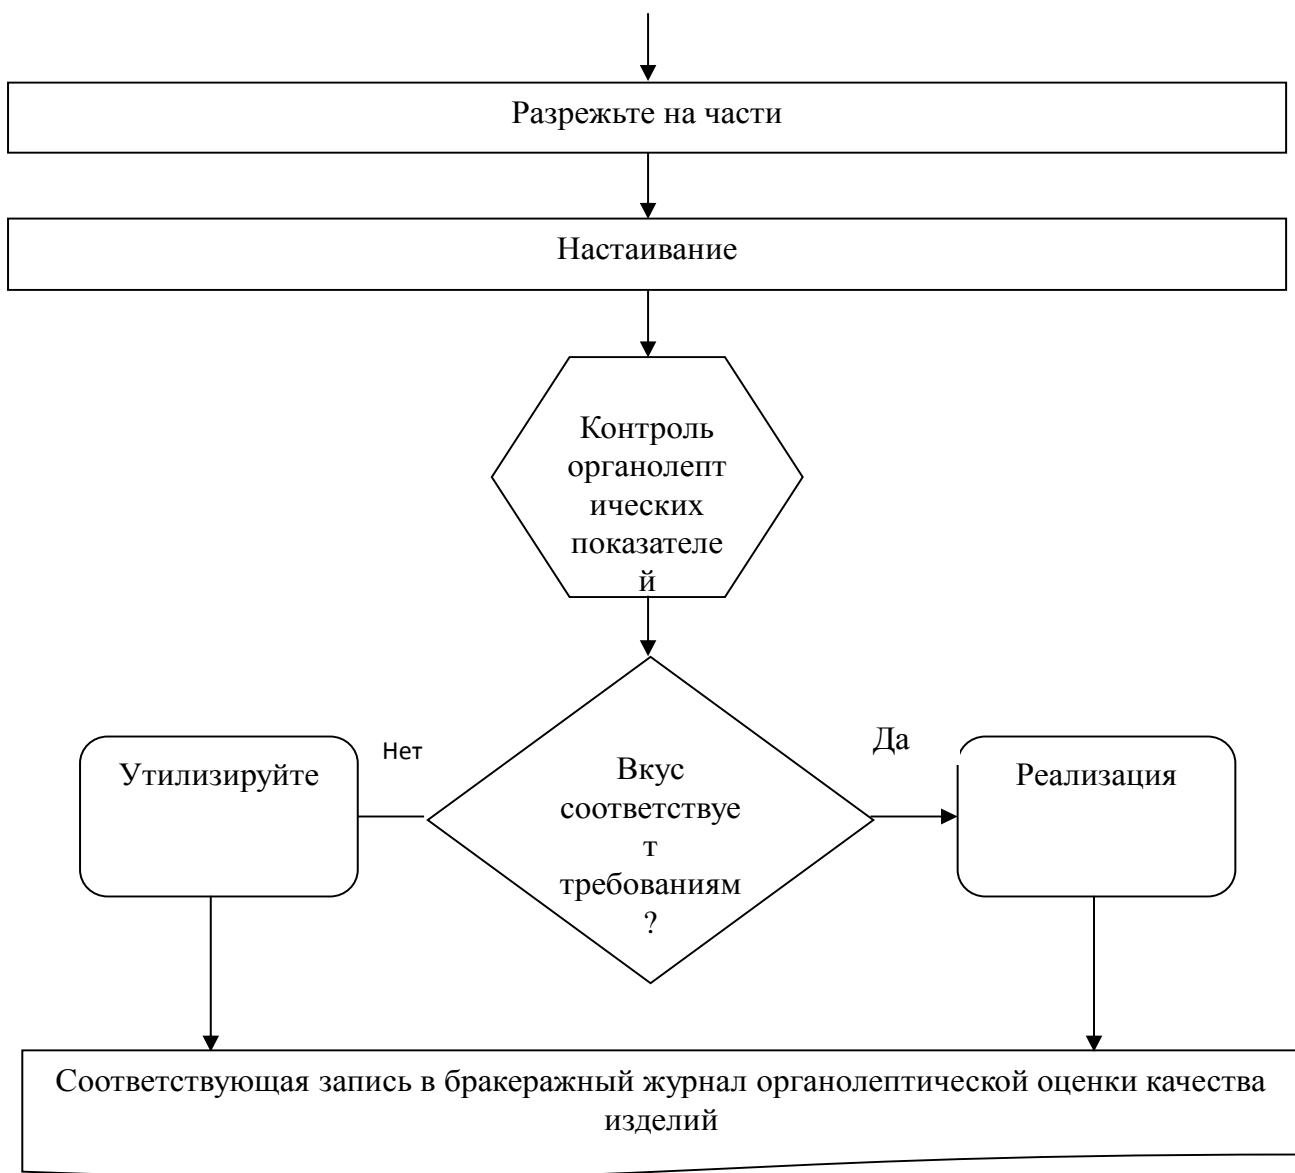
Разрежьте на части

Настаивание

Контроль органолептических показателей

Нет

Да

Утилизируйте

Вкус соответствует требованиям ?

Реализация

Соответствующая запись в бракеражный журнал органолептической оценки качества изделий